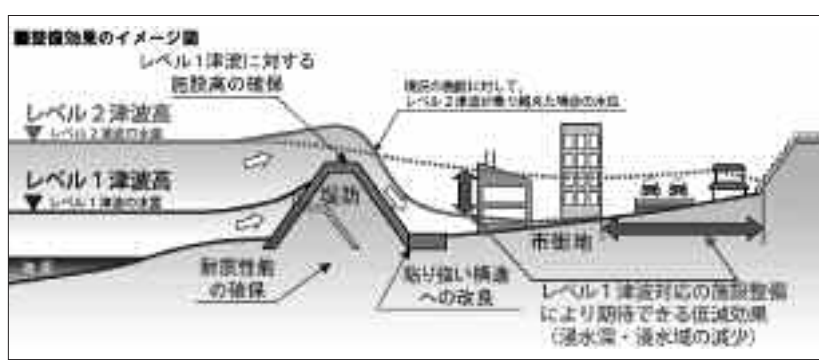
■整備効果のイメージ図

レベル1津波に対する施設高の確保

現況の施設に対して、レベル2津波が乗り越えた場合の水位

レベル2津波高

▼ レベル2津波の水位

レベル1津波高

▼ レベル1津波の水位

堤防

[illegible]

耐震性能の確保

粘り強い構造への改良

市街地

レベル1津波対応の施設整備により期待できる低減効果（浸水深・浸水域の減少）